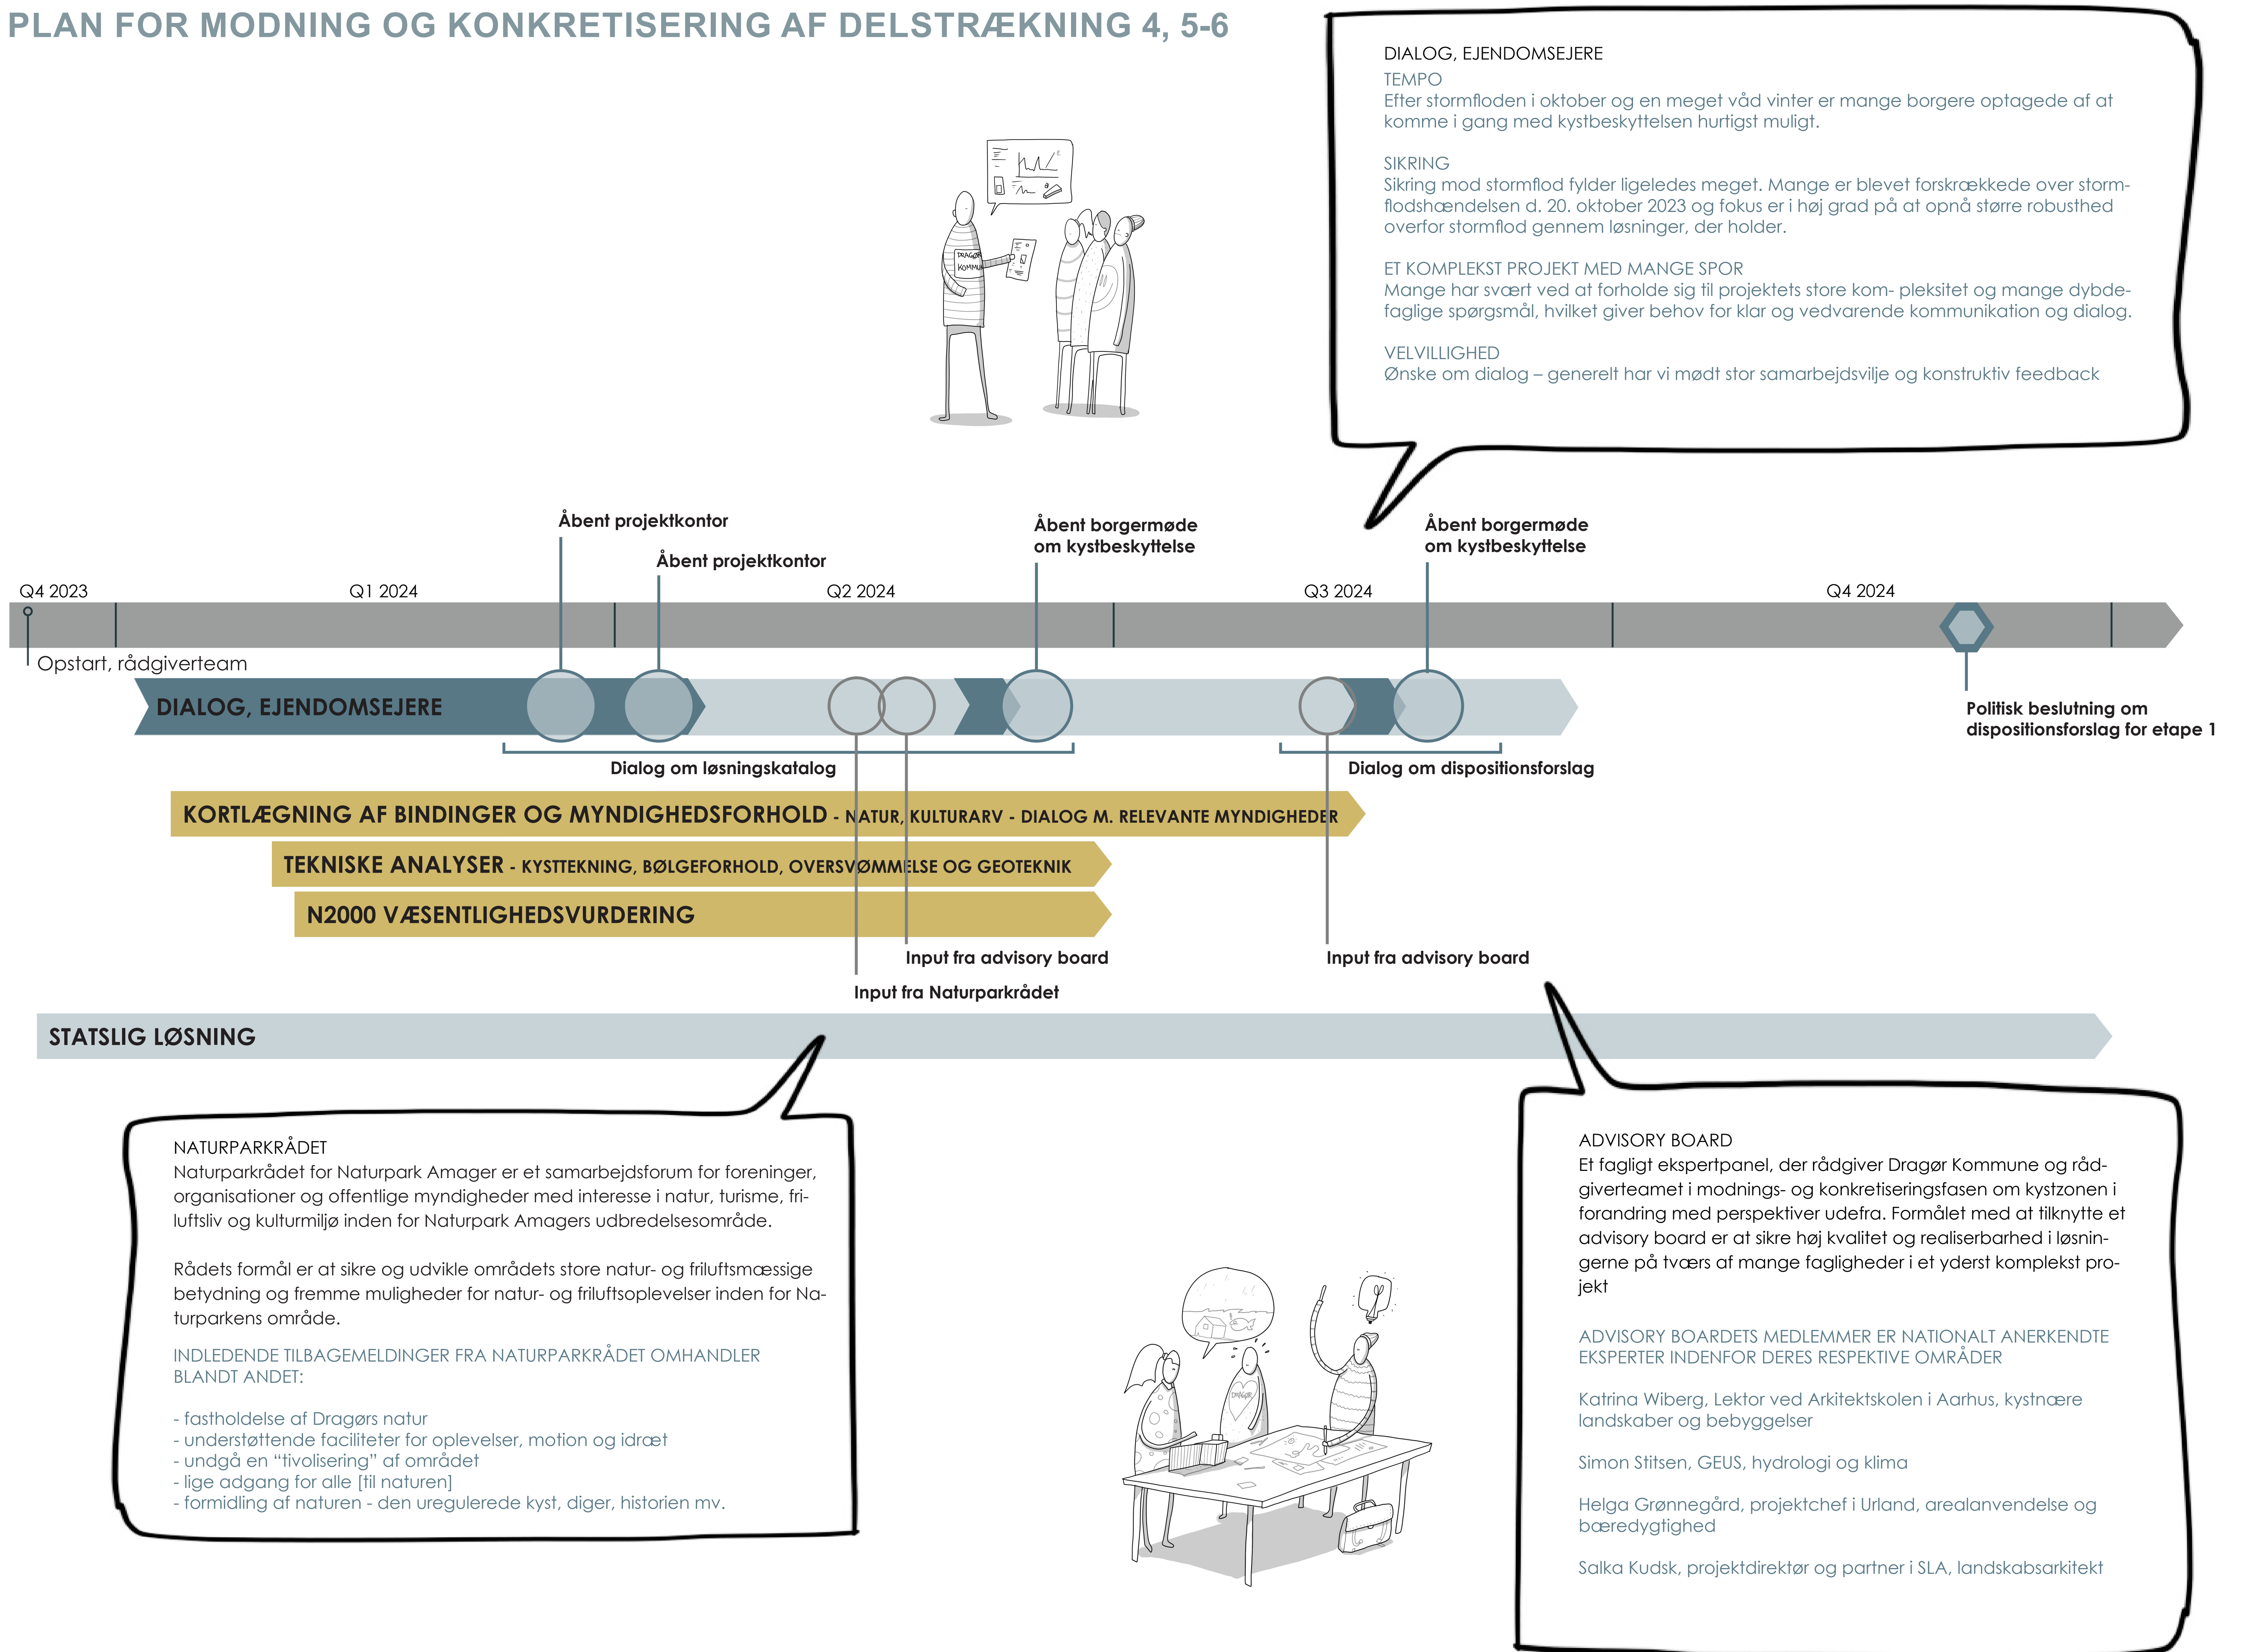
PLAN FOR MODNING OG KONKRETISERING AF DELSTRÆKNING 4, 5-6

DIALOG, EJENDOMSEJERE
TEMPO
Efter stormfloden i oktober og en meget våd vinter er mange borgere optagede af at komme i gang med kystbeskyttelsen hurtigst muligt.

SIKRING
Sikring mod stormflod fylder ligeledes meget. Mange er blevet forskrækkede over stormflodshændelsen d. 20. oktober 2023 og fokus er i høj grad på at opnå større robusthed overfor stormflod gennem løsninger, der holder.

ET KOMPLEKST PROJEKT MED MANGE SPOR
Mange har svært ved at forholde sig til projektets store kom- pleksitet og mange dybdefaglige spørgsmål, hvilket giver behov for klar og vedvarende kommunikation og dialog.

VELVILLIGHED
Ønske om dialog – generelt har vi mødt stor samarbejdsvilje og konstruktiv feedback

DRAGØR KOMMUNE

Åbent projektkontor
Åbent projektkontor
Åbent borgermøde om kystbeskyttelse
Åbent borgermøde om kystbeskyttelse

Q4 2023
Q1 2024
Q2 2024
Q3 2024
Q4 2024

Opstart, rådgiverteam

DIALOG, EJENDOMSEJERE

Dialog om løsningskatalog
Dialog om dispositionsforslag

Politisk beslutning om dispositionsforslag for etape 1

KORTLÆGNING AF BINDINGER OG MYNDIGHEDSFORHOLD - NATUR, KULTURARV - DIALOG M. RELEVANTE MYNDIGHEDER
TEKNISKE ANALYSER - KYSTTEKNING, BØLGEFORHOLD, OVERSVØMMELSE OG GEOTEKNIK
N2000 VÆSENTLIGHEDSVURDERING

Input fra advisory board
Input fra advisory board
Input fra Naturparkrådet

STATSLIG LØSNING

NATURPARKRÅDET
Naturparkrådet for Naturpark Amager er et samarbejdsforum for foreninger, organisationer og offentlige myndigheder med interesse i natur, turisme, friluftsliv og kulturmiljø inden for Naturpark Amagers udbredelsesområde.

Rådets formål er at sikre og udvikle områdets store natur- og friluftsmæssige betydning og fremme muligheder for natur- og friluftsoplevelser inden for Naturparkens område.

INDLEDENDE TILBAGEMELDINGER FRA NATURPARKRÅDET OMHANDLER BLANDT ANDET:

- fastholdelse af Dragørs natur
- understøttende faciliteter for oplevelser, motion og idræt
- undgå en "tivolisering" af området
- lige adgang for alle [til naturen]
- formidling af naturen - den uregulerede kyst, diger, historien mv.

DRAGØR

ADVISORY BOARD
Et fagligt ekspertpanel, der rådgiver Dragør Kommune og rådgiverteamet i modnings- og konkretiseringsfasen om kystzonen i forandring med perspektiver udefra. Formålet med at tilknytte et advisory board er at sikre høj kvalitet og realiserbarhed i løsningerne på tværs af mange fagligheder i et yderst komplekst projekt

ADVISORY BOARDETS MEDLEMMER ER NATIONALT ANERKENDTE EKSPERTER INDENFOR DERES RESPEKTIVE OMRÅDER

Katrina Wiberg, Lektor ved Arkitektskolen i Aarhus, kystnære landskaber og bebyggelser

Simon Stitsen, GEUS, hydrologi og klima

Helga Grønnegård, projektchef i Urland, arealanvendelse og bæredygtighed

Salka Kudsk, projektdirektør og partner i SLA, landskabsarkitekt